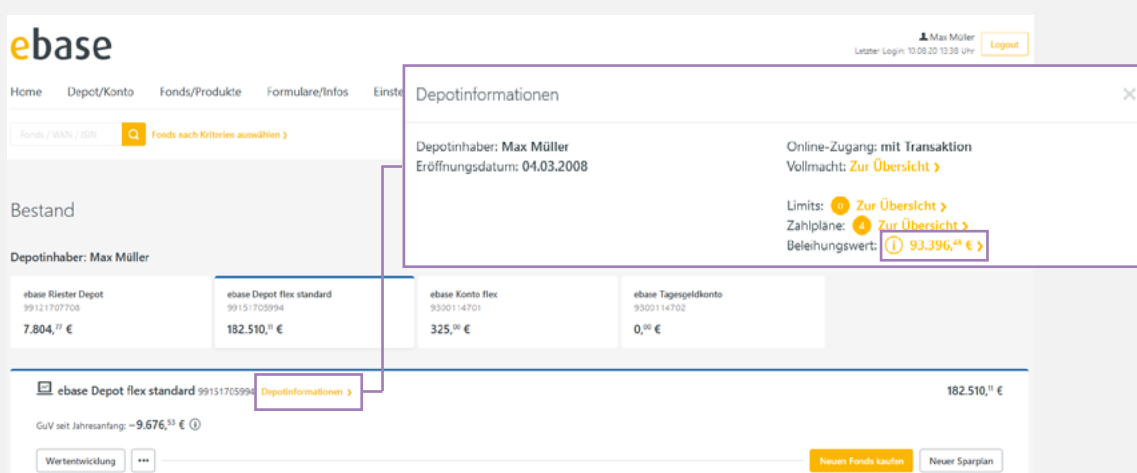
ebase

Max Müller
Letzter Login: 10.08.20 13:38 Uhr
Logout

Home Depot/Konto Fonds/Produkte Formulare/Infos Einste

Fonds / WKN / ISIN
Fonds nach Kriterien auswählen ›

Bestand

Depotinhaber: Max Müller

ebase Riester Depot
99121707708
7.804,77 €

ebase Depot flex standard
99151705994
182.510,11 €

ebase Konto flex
9300114701
325,00 €

ebase Tagesgeldkonto
9300114702
0,00 €

ebase Depot flex standard 99151705994 Depotinformationen ›
182.510,11 €

GuV seit Jahresanfang: −9.676,53 €

Wertentwicklung ···
Neuen Fonds kaufen
Neuer Sparplan

Depotinformationen

Depotinhaber: Max Müller
Eröffnungsdatum: 04.03.2008

Online-Zugang: mit Transaktion
Vollmacht: Zur Übersicht ›

Limits: 0 Zur Übersicht ›
Zahlpläne: 4 Zur Übersicht ›
Beleihungswert: 93.396,49 € ›